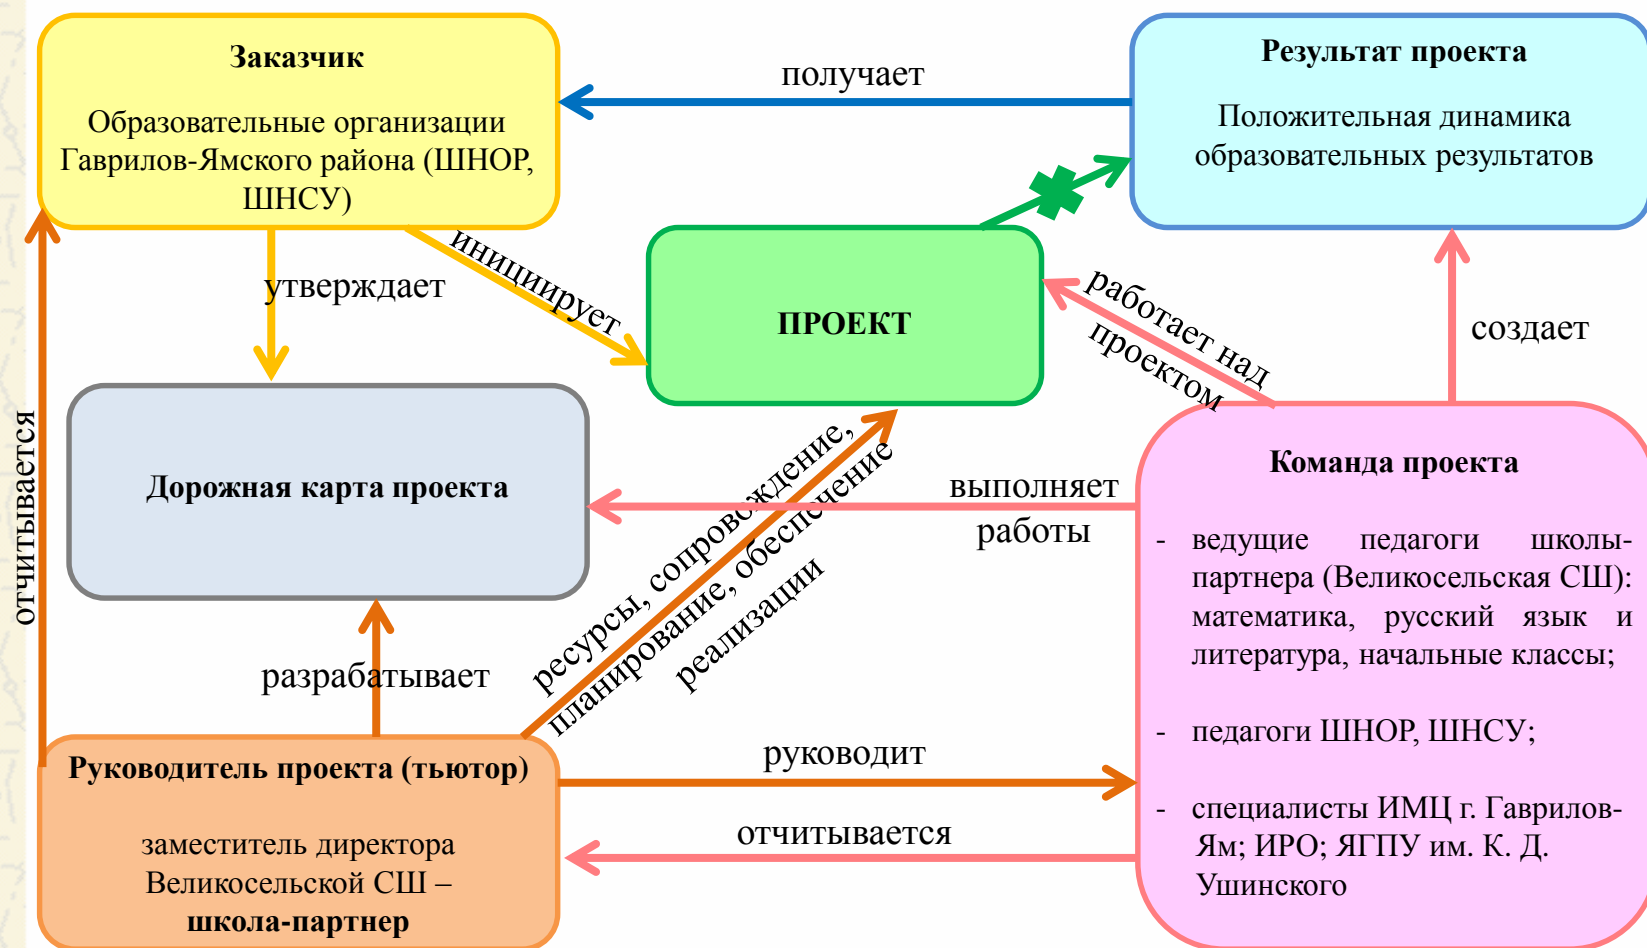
Заказчик

Образовательные организации Гаврилов-Ямского района (ШНОР, ШНСУ)

получает

Результат проекта

Положительная динамика образовательных результатов

утверждает

инициирует

ПРОЕКТ

работает над проектом

создает

отчитывается

Дорожная карта проекта

ресурсы, сопровождение, планирование, обеспечение реализации

выполняет работы

Команда проекта

- ведущие педагоги школы-партнера (Великосельская СШ): математика, русский язык и литература, начальные классы;

- педагоги ШНОР, ШНСУ;

- специалисты ИМЦ г. Гаврилов-Ям; ИРО; ЯГПУ им. К. Д. Ушинского

разрабатывает

Руководитель проекта (тьютор)

заместитель директора Великосельской СШ – школа-партнер

руководит

отчитывается